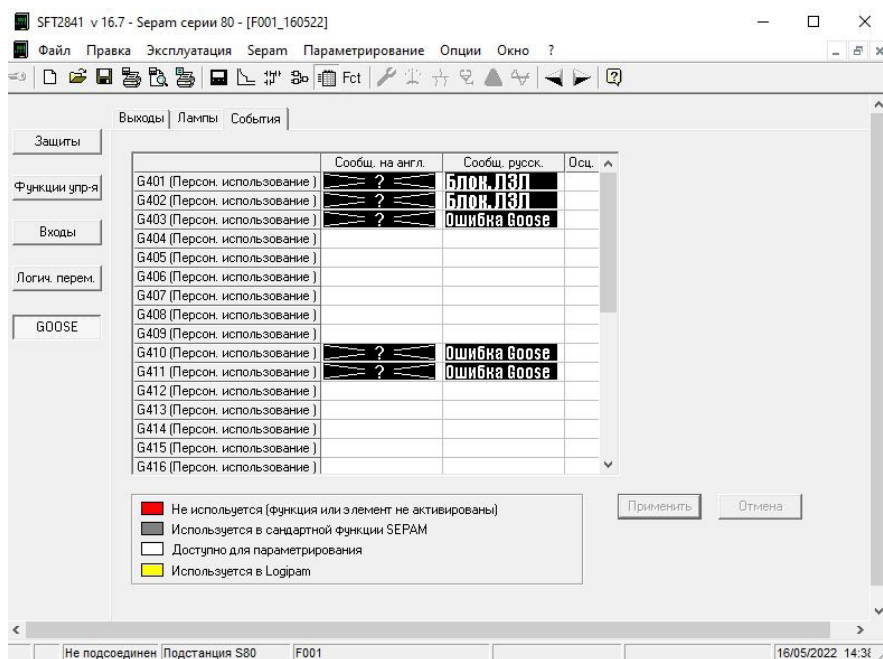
SFT2841 v 16.7 - Sepam серии 80 - [F001_160522]

Файл Правка Эксплуатация Sepam Параметрирование Опции Окно ?

Fct

Защиты

Функции упр-я

Входы

Логич. перем.

GOOSE

Выходы | Лампы | События

| | Сообщ. на англ. | Сообщ. русск. | Осц. |
|---|---|---|---|
| G401 (Персон. использование ) | > ? < | Блок.ЛЗП | |
| G402 (Персон. использование ) | > ? < | Блок.ЛЗП | |
| G403 (Персон. использование ) | > ? < | Ошибка Goose | |
| G404 (Персон. использование ) | | | |
| G405 (Персон. использование ) | | | |
| G406 (Персон. использование ) | | | |
| G407 (Персон. использование ) | | | |
| G408 (Персон. использование ) | | | |
| G409 (Персон. использование ) | | | |
| G410 (Персон. использование ) | > ? < | Ошибка Goose | |
| G411 (Персон. использование ) | > ? < | Ошибка Goose | |
| G412 (Персон. использование ) | | | |
| G413 (Персон. использование ) | | | |
| G414 (Персон. использование ) | | | |
| G415 (Персон. использование ) | | | |
| G416 (Персон. использование ) | | | |

Не используется (функция или элемент не активированы)
Используется в сандартной функции SEPAM
Доступно для параметрирования
Используется в Logipam

Применить

Отмена

Не подсоединен | Подстанция S80 | F001 | 16/05/2022 14:3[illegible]